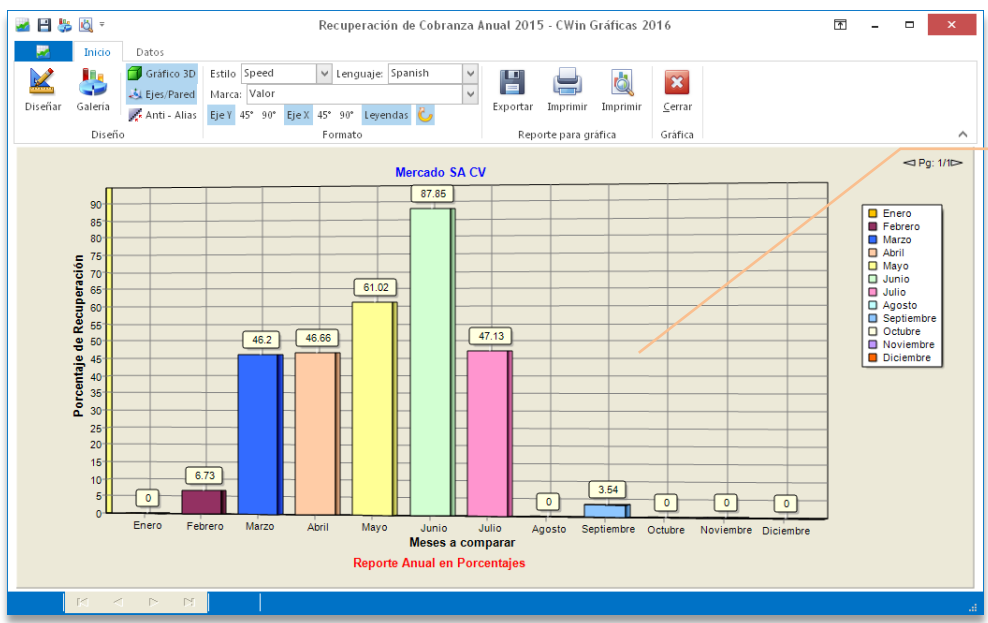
Recuperación de Cobranza Anual 2015 - CWin Gráficas 2016

Inicio Datos

Diseñar Galeria Gráfico 3D Ejes/Pared Anti - Alias
Diseño

Estilo Speed Lenguaje: Spanish
Marca: Valor
Eje Y 45° 90° Eje X 45° 90° Leyendas
Formato

Exportar Imprimir Imprimir
Reporte para gráfica

Cerrar
Gráfica

◁ Pg: 1/1 ▷

Mercado SA CV

Porcentaje de Recuperación

90 85 80 75 70 65 60 55 50 45 40 35 30 25 20 15 10 5 0

0 6.73 46.2 46.66 61.02 87.85 47.13 0 3.54 0 0 0

Enero Febrero Marzo Abril Mayo Junio Julio Agosto Septiembre Octubre Noviembre Diciembre

Meses a comparar

Reporte Anual en Porcentajes

Enero
Febrero
Marzo
Abril
Mayo
Junio
Julio
Agosto
Septiembre
Octubre
Noviembre
Diciembre